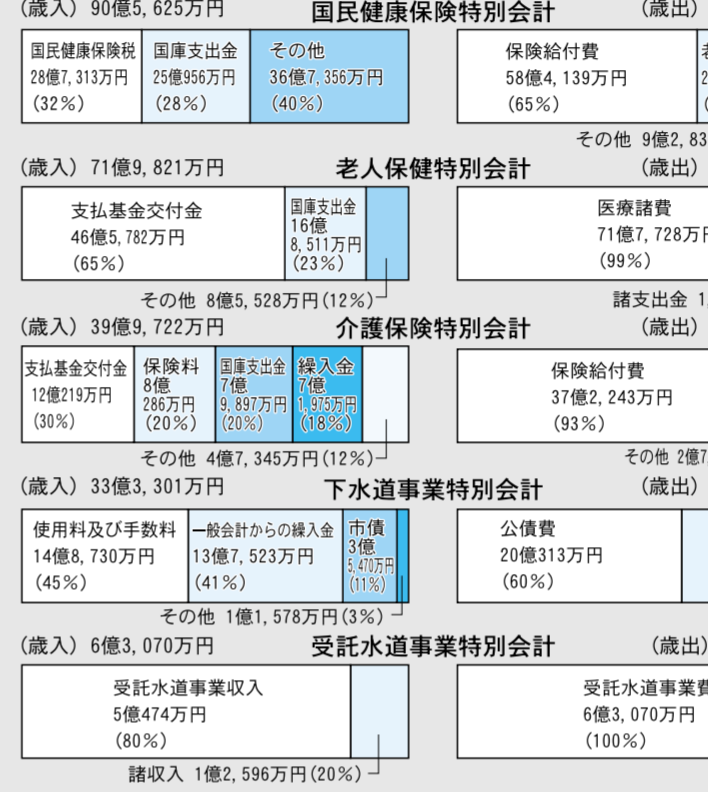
(歳入) 90億5, 625万円 国民健康保険特別会計 (歳出)

国民健康保険税 28億7, 313万円 (32%)

国庫支出金 25億956万円 (28%)

その他 36億7, 356万円 (40%)

保険給付費 58億4, 139万円 (65%)

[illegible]

その他 9億2, 83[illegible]

(歳入) 71億9, 821万円 老人保健特別会計 (歳出)

支払基金交付金 46億5, 782万円 (65%)

国庫支出金 16億 8, 511万円 (23%)

その他 8億5, 528万円 (12%)

医療諸費 71億7, 728万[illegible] (99%)

諸支出金 1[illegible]

(歳入) 39億9, 722万円 介護保険特別会計 (歳出)

支払基金交付金 12億219万円 (30%)

保険料 8億 286万円 (20%)

国庫支出金 7億 9, 897万円 (20%)

繰入金 7億 1, 975万円 (18%)

その他 4億7, 345万円 (12%)

保険給付費 37億2, 243万円 (93%)

その他 2億7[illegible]

(歳入) 33億3, 301万円 下水道事業特別会計 (歳出)

使用料及び手数料 14億8, 730万円 (45%)

一般会計からの繰入金 13億7, 523万円 (41%)

市債 3億 5, 470万円 (11%)

その他 1億1, 578万円 (3%)

公債費 20億313万円 (60%)

(歳入) 6億3, 070万円 受託水道事業特別会計 (歳出)

受託水道事業収入 5億474万円 (80%)

諸収入 1億2, 596万円 (20%)

受託水道事業費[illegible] 6億3, 070万円 (100%)